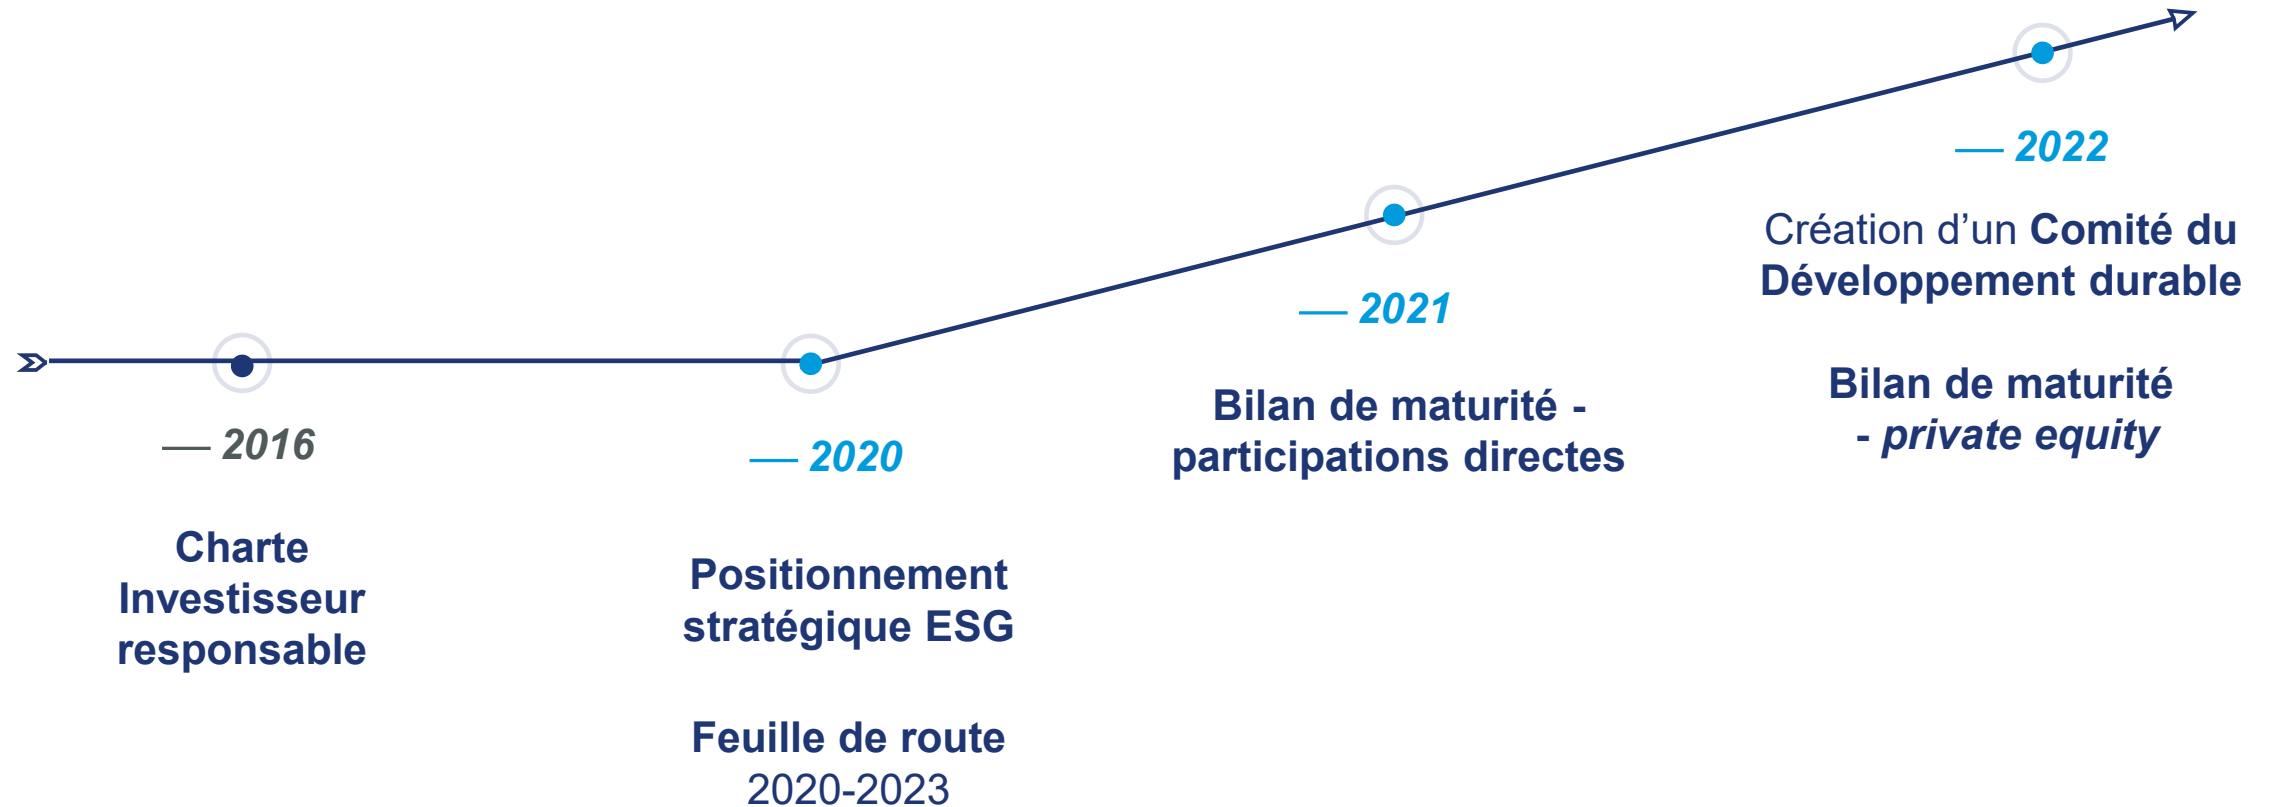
— 2016

Charte Investisseur responsable

— 2020

Positionnement stratégique ESG

Feuille de route 2020-2023

— 2021

Bilan de maturité - participations directes

— 2022

Création d’un Comité du Développement durable

Bilan de maturité - private equity